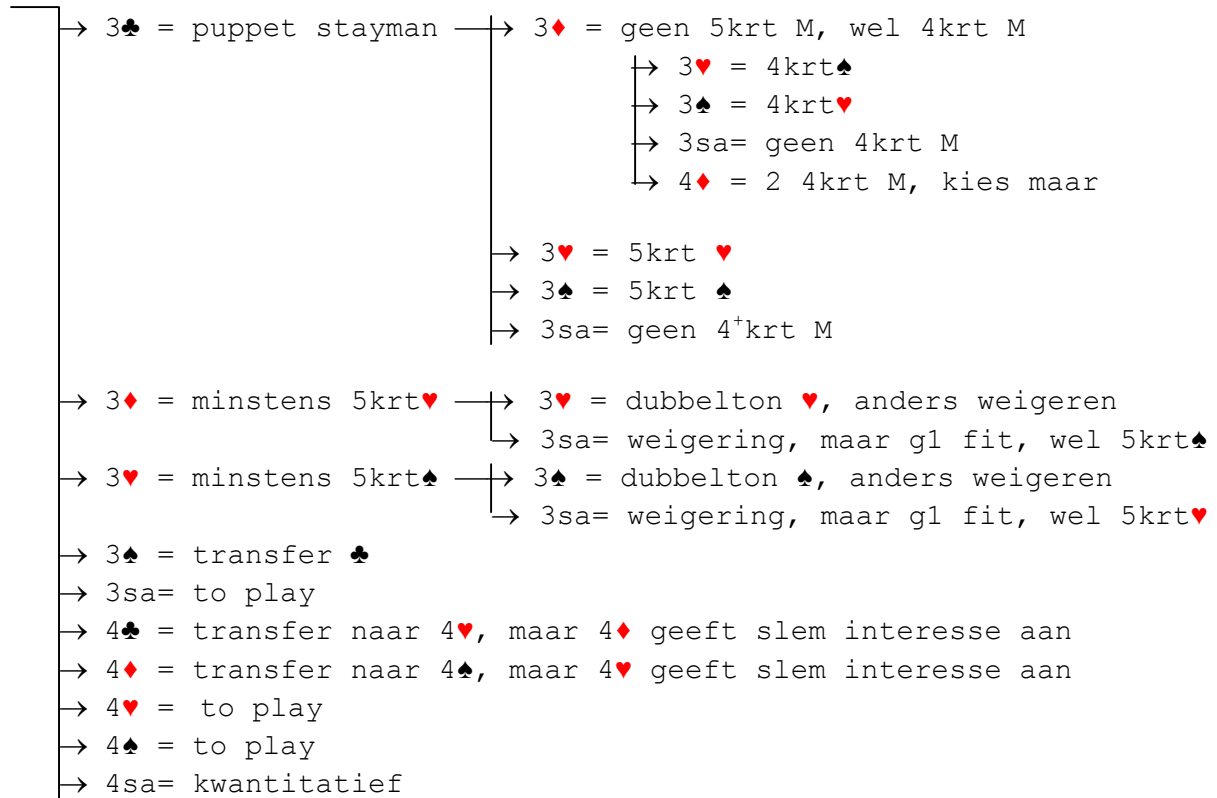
→ 3♣ = puppet stayman → 3♦ = geen 5krt M, wel 4krt M
→ 3♥ = 4krt♠
→ 3♠ = 4krt♥
→ 3sa= geen 4krt M
→ 4♦ = 2 4krt M, kies maar

→ 3♥ = 5krt ♥
→ 3♠ = 5krt ♠
→ 3sa= geen $4^+$krt M

→ 3♦ = minstens 5krt♥ → 3♥ = dubbelton ♥, anders weigeren
→ 3sa= weigering, maar g1 fit, wel 5krt♠
→ 3♥ = minstens 5krt♠ → 3♠ = dubbelton ♠, anders weigeren
→ 3sa= weigering, maar g1 fit, wel 5krt♥
→ 3♠ = transfer ♣
→ 3sa= to play
→ 4♣ = transfer naar 4♥, maar 4♦ geeft slem interesse aan
→ 4♦ = transfer naar 4♠, maar 4♥ geeft slem interesse aan
→ 4♥ = to play
→ 4♠ = to play
→ 4sa= kwantitatief